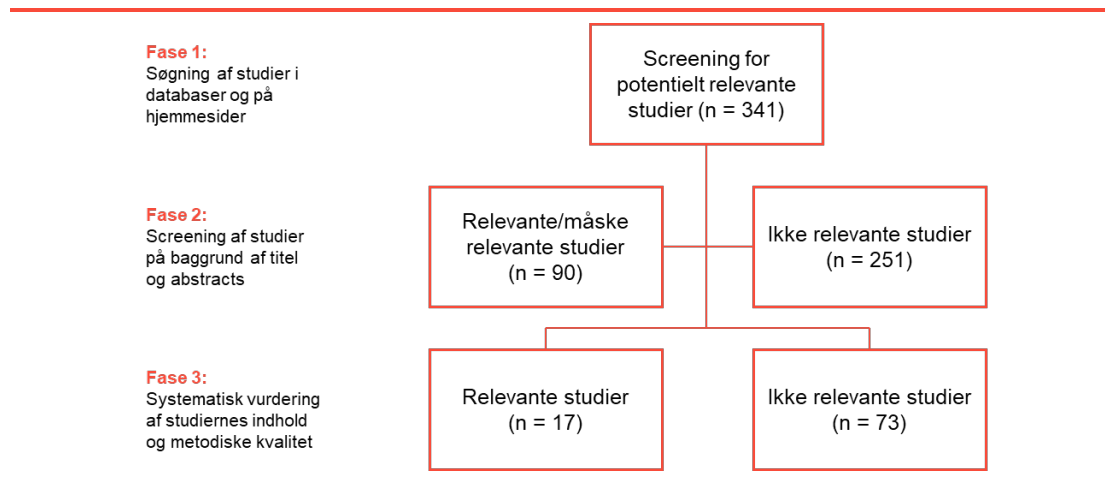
Fase 1:
Søgning af studier i databaser og på hjemmesider

Screening for potentielt relevante studier (n = 341)

Fase 2:
Screening af studier på baggrund af titel og abstracts

Relevante/måske relevante studier (n = 90)

Ikke relevante studier (n = 251)

Fase 3:
Systematisk vurdering af studiernes indhold og metodiske kvalitet

Relevante studier (n = 17)

Ikke relevante studier (n = 73)